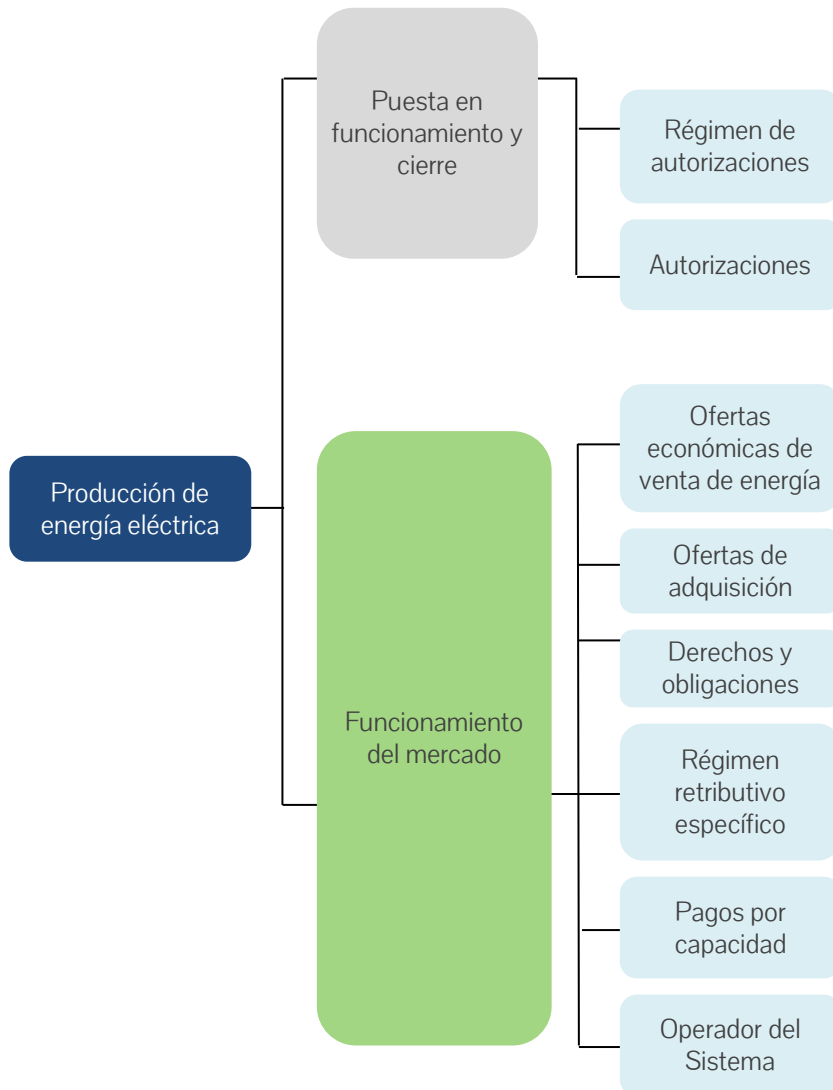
Producción de energía eléctrica

Puesta en funcionamiento y cierre

Régimen de autorizaciones

Autorizaciones

Funcionamiento del mercado

Ofertas económicas de venta de energía

Ofertas de adquisición

Derechos y obligaciones

Régimen retributivo específico

Pagos por capacidad

Operador del Sistema